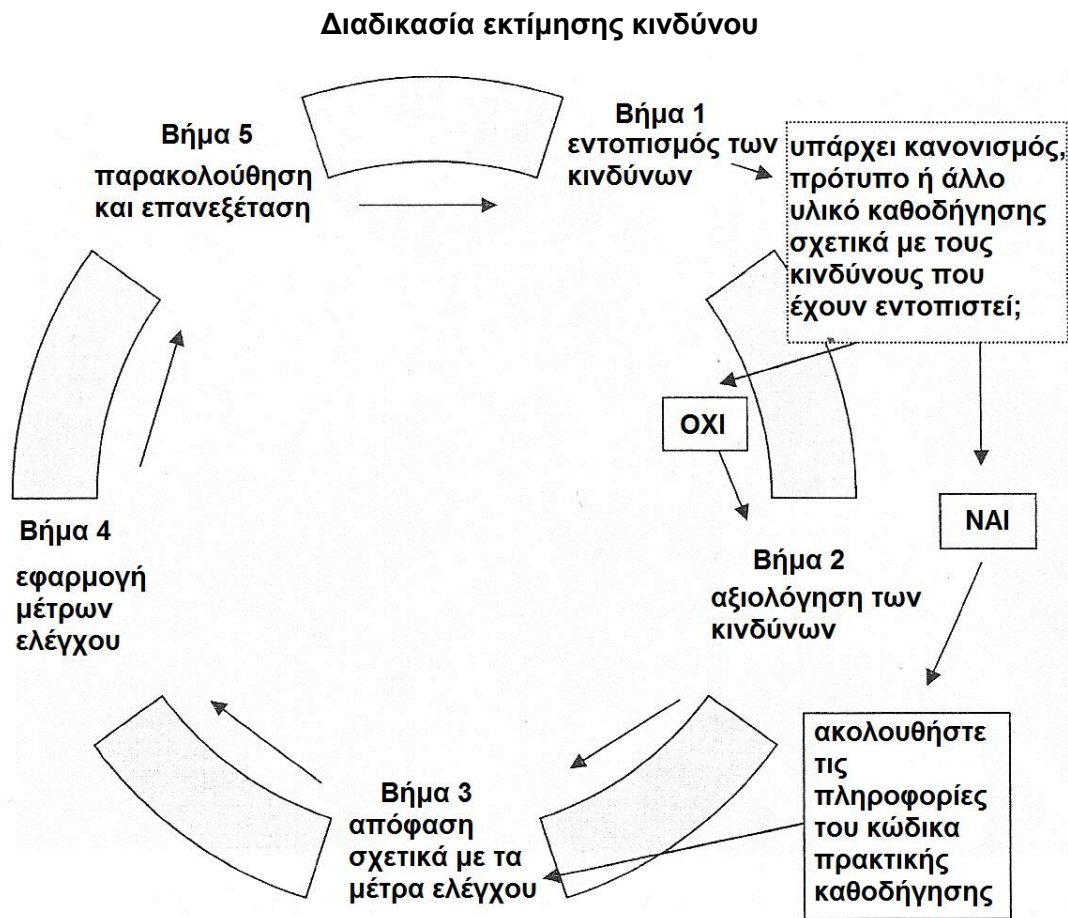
Διαδικασία εκτίμησης κινδύνου

Βήμα 5
παρακολούθηση και επανεξέταση

Βήμα 1
εντοπισμός των κινδύνων

υπάρχει κανονισμός, πρότυπο ή άλλο υλικό καθοδήγησης σχετικά με τους κινδύνους που έχουν εντοπιστεί;

ΟΧΙ

ΝΑΙ

Βήμα 4
εφαρμογή μέτρων ελέγχου

Βήμα 2
αξιολόγηση των κινδύνων

Βήμα 3
απόφαση σχετικά με τα μέτρα ελέγχου

ακολουθήστε τις πληροφορίες του κώδικα πρακτικής καθοδήγησης